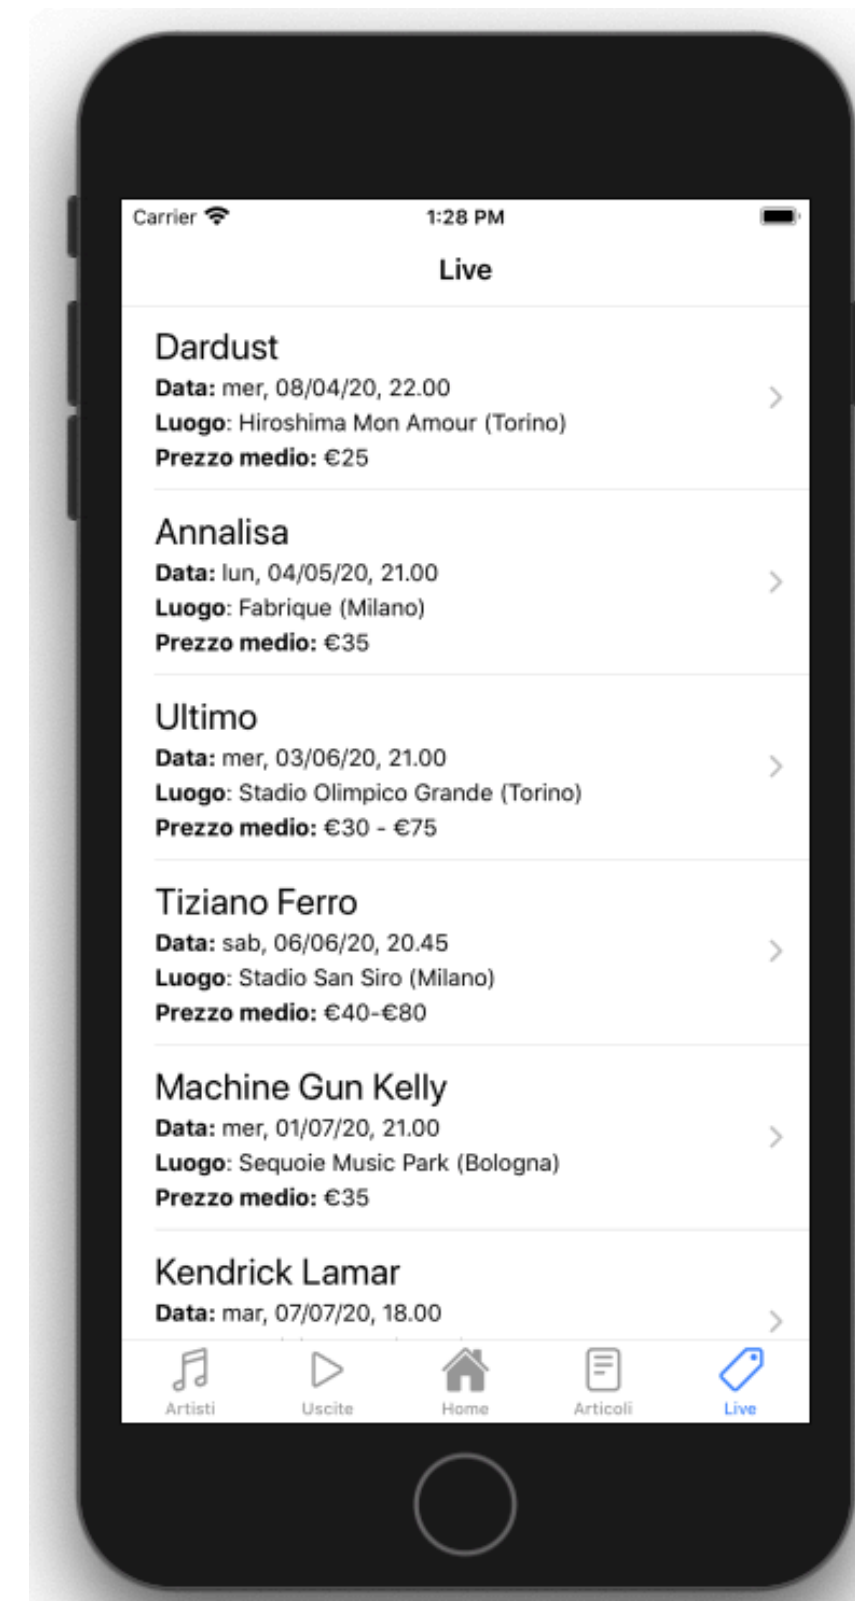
Carrier 1:28 PM

Live

Dardust
**Data:** mer, 08/04/20, 22.00
**Luogo**: Hiroshima Mon Amour (Torino)
**Prezzo medio:** €25

Annalisa
**Data:** lun, 04/05/20, 21.00
**Luogo**: Fabrique (Milano)
**Prezzo medio:** €35

Ultimo
**Data:** mer, 03/06/20, 21.00
**Luogo**: Stadio Olimpico Grande (Torino)
**Prezzo medio:** €30 - €75

Tiziano Ferro
**Data:** sab, 06/06/20, 20.45
**Luogo**: Stadio San Siro (Milano)
**Prezzo medio:** €40-€80

Machine Gun Kelly
**Data:** mer, 01/07/20, 21.00
**Luogo**: Sequoie Music Park (Bologna)
**Prezzo medio:** €35

Kendrick Lamar
**Data:** mar, 07/07/20, 18.00

Artisti Uscite Home Articoli Live